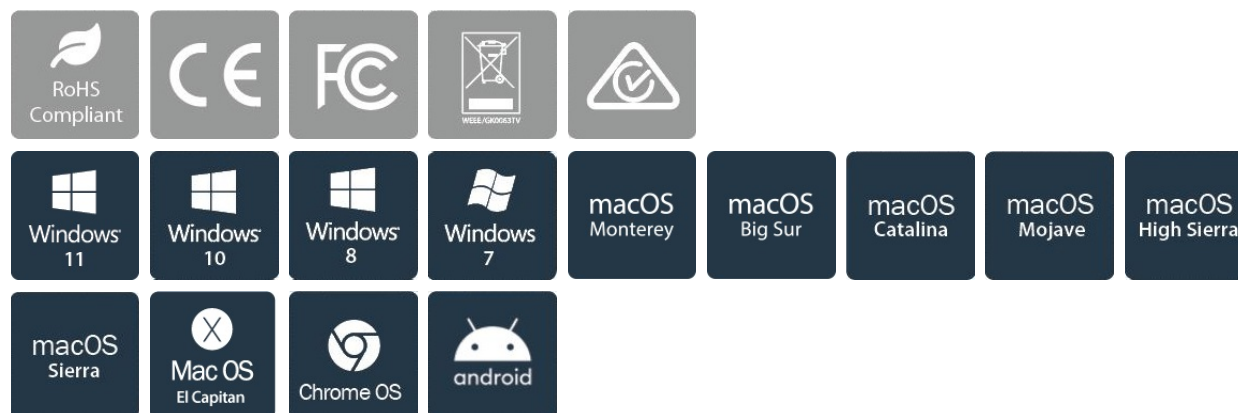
RoHS Compliant

CE

FC

WEEE/GK0063TV

Windows 11

Windows 10

Windows 8

Windows 7

macOS Monterey

macOS Big Sur

macOS Catalina

macOS Mojave

macOS High Sierra

macOS Sierra

X Mac OS El Capitan

Chrome OS

android